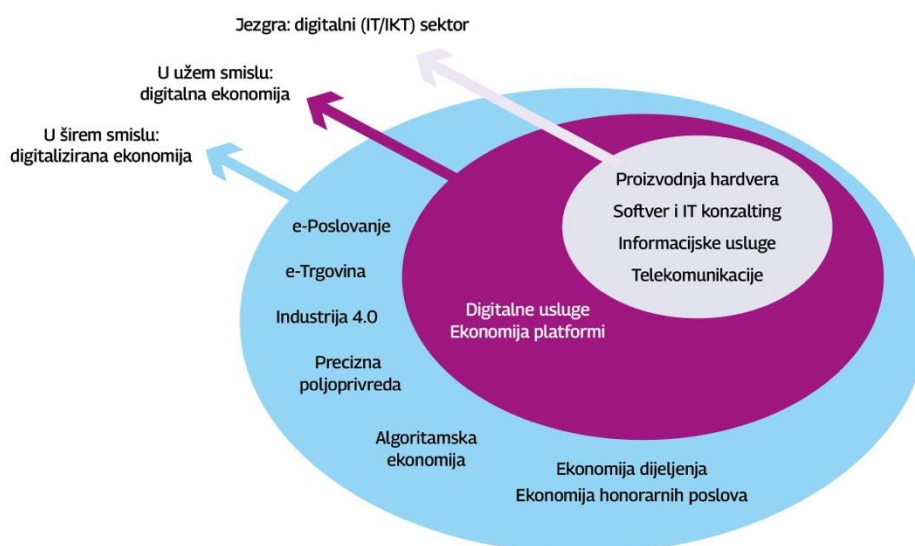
Jezgra: digitalni (IT/IKT) sektor

U užem smislu:
digitalna ekonomija

U širem smislu:
digitalizirana ekonomija

Proizvodnja hardvera
Softver i IT konzalting
Informacijske usluge
Telekomunikacije

Digitalne usluge
Ekonomija platformi

e-Poslovanje
e-Trgovina
Industrija 4.0
Precizna poljoprivreda
Algoritamska ekonomija
Ekonomija dijeljenja
Ekonomija honorarnih poslova